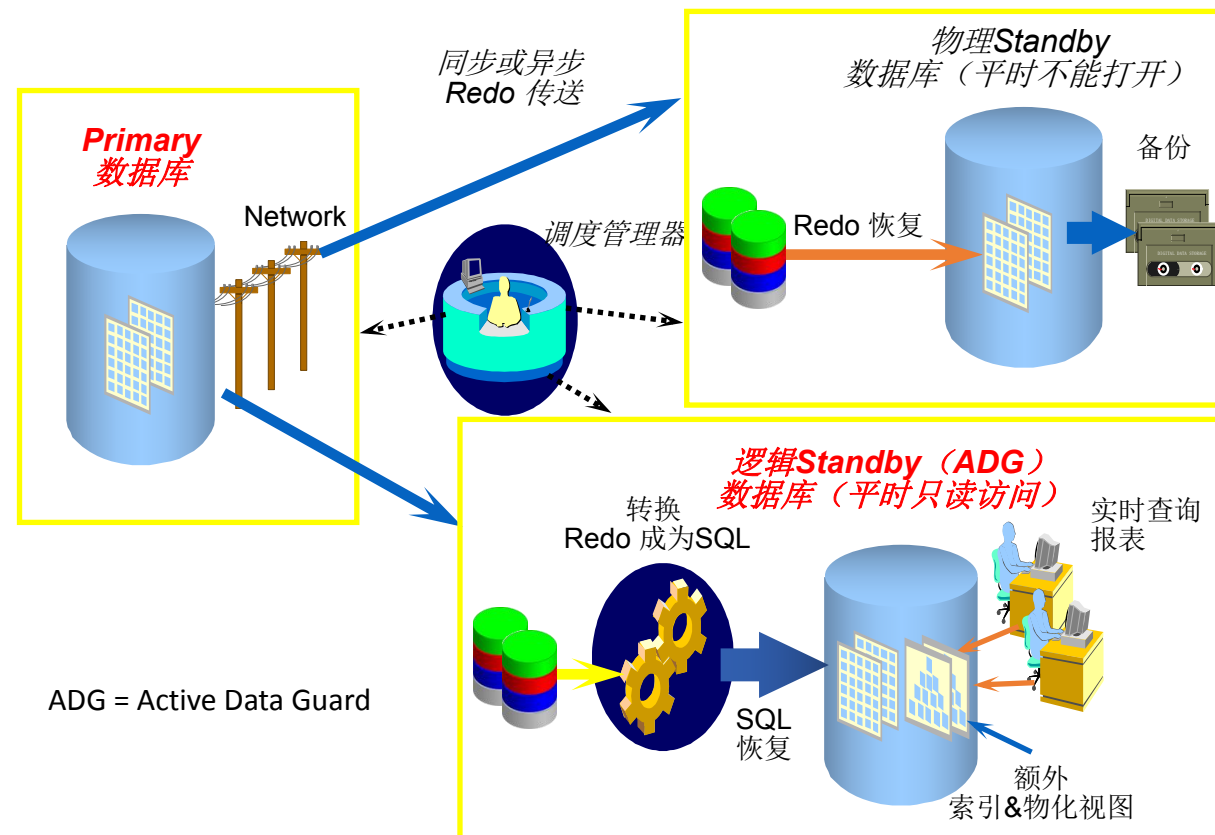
同步或异步
Redo 传送

物理Standby
数据库（平时不能打开）

Primary
数据库

Network

调度管理器

备份

Redo 恢复

DIGITAL DATA STORAGE

DIGITAL DATA STORAGE

逻辑Standby（ADG）
数据库（平时只读访问）

转换
Redo 成为SQL

实时查询
报表

ADG = Active Data Guard

SQL
恢复

额外
索引&物化视图